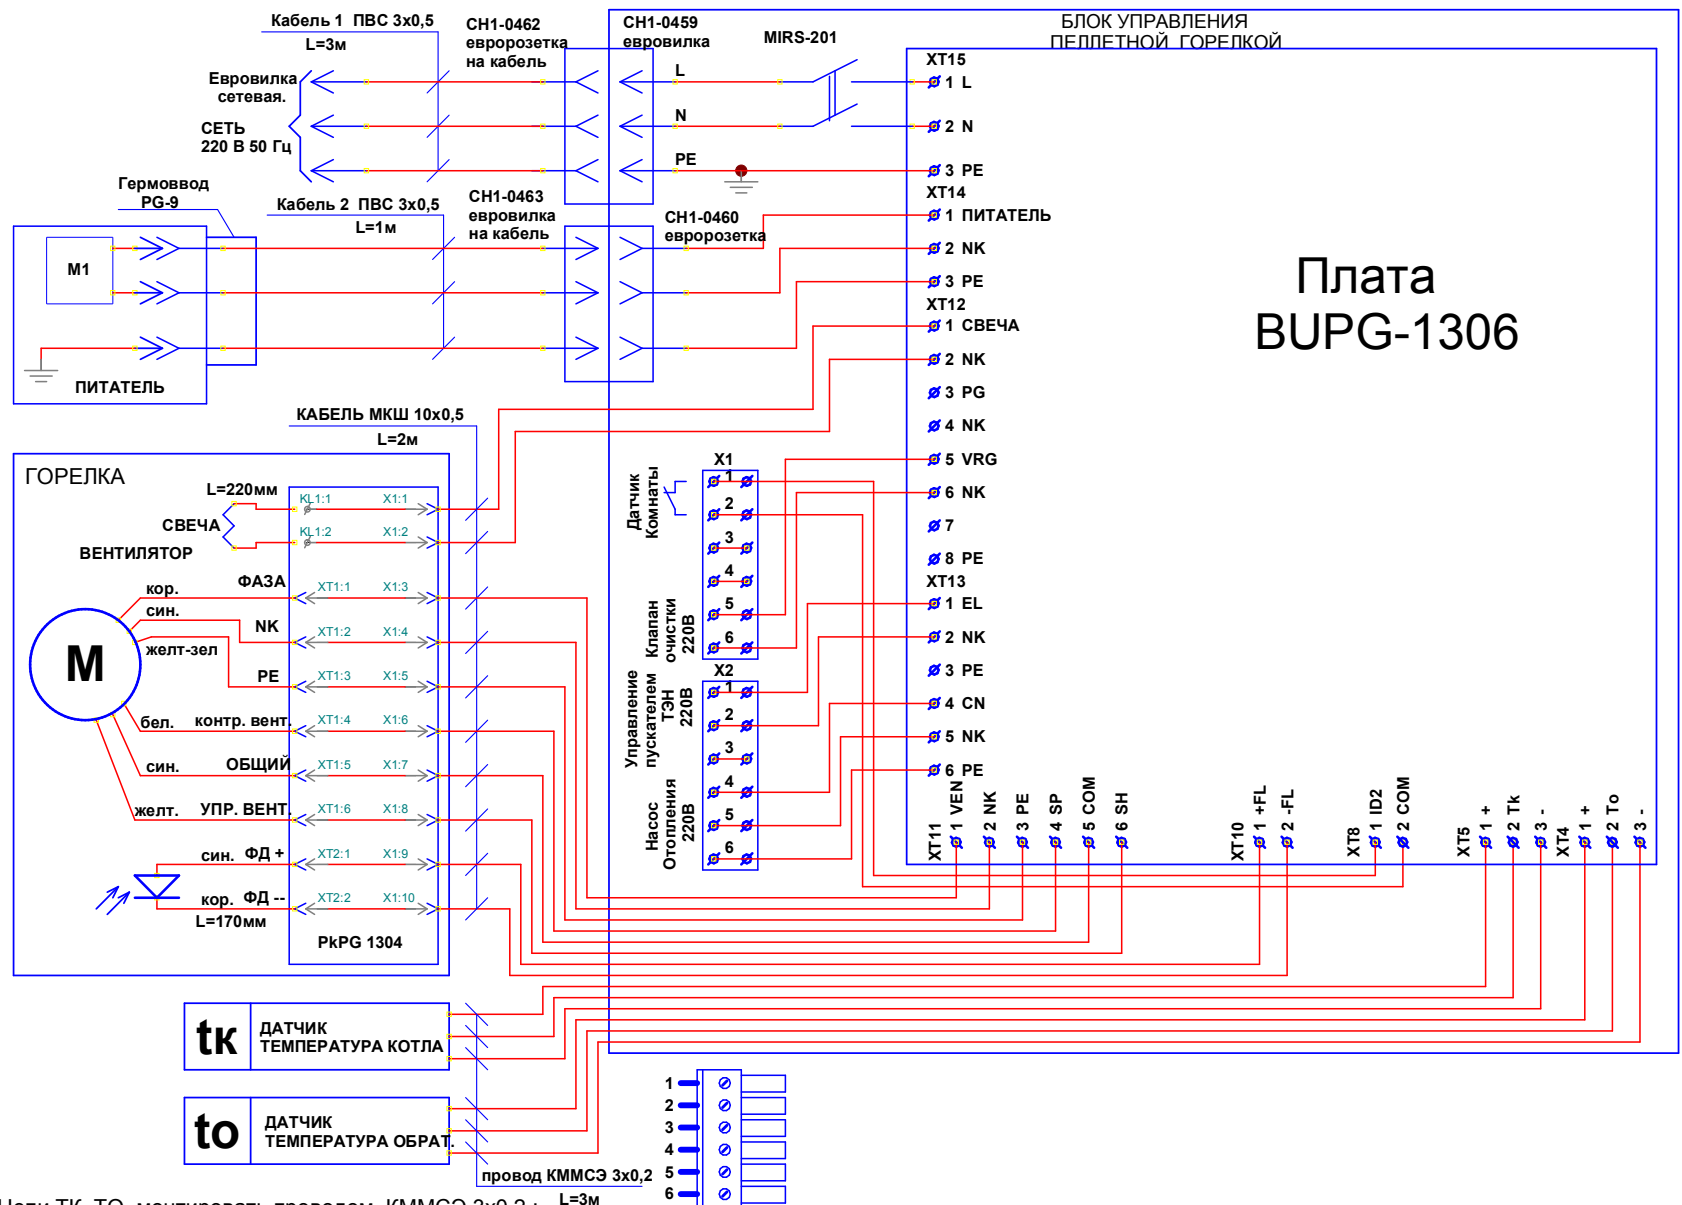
Кабель 1 ПВС 3х0,5
L=3м
СН1-0462 евророзетка на кабель
СН1-0459 евровилка
MIRS-201
БЛОК УПРАВЛЕНИЯ ПЕЛЛЕТНОЙ ГОРЕЛКОЙ
Евровилка сетевая.
СЕТЬ 220 В 50 Гц
L
N
PE
XT15
1 L
2 N
3 PE
XT14
1 ПИТАТЕЛЬ
2 NK
3 PE
XT12
1 СВЕЧА
2 NK
3 PG
4 NK
5 VRG
6 NK
7
8 PE
XT13
1 EL
2 NK
3 PE
4 CN
5 NK
6 PE
Гермоввод PG-9
Кабель 2 ПВС 3х0,5
L=1м
СН1-0463 евровилка на кабель
СН1-0460 евророзетка
M1
ПИТАТЕЛЬ
Плата BUPG-1306
КАБЕЛЬ МКШ 10х0,5
L=2м
ГОРЕЛКА
L=220мм
СВЕЧА
ВЕНТИЛЯТОР
KL1:1 X1:1
KL1:2 X1:2
ФАЗА
кор.
син.
NK
желт-зел
PE
бел.
контр. вент.
син.
ОБЩИЙ
желт.
УПР. ВЕНТ.
M
XT1:1 X1:3
XT1:2 X1:4
XT1:3 X1:5
XT1:4 X1:6
XT1:5 X1:7
XT1:6 X1:8
син. ФД +
XT2:1 X1:9
кор. ФД --
XT2:2 X1:10
L=170мм
PkPG 1304
X1
Датчик Комнаты
1
2
3
4
5
6
Клапан очистки 220В
X2
Управление пускателем ТЭН 220В
Насос Отопления 220В
1
2
3
4
5
6
XT11
1 VEN
2 NK
3 PE
4 SP
5 COM
6 SH
XT10
1 +FL
2 -FL
XT8
1 ID2
2 COM
XT5
1 +
2 Tk
3 -
XT4
1 +
2 To
3 -
tк
ДАТЧИК ТЕМПЕРАТУРА КОТЛА
to
ДАТЧИК ТЕМПЕРАТУРА ОБРАТ.
провод КММСЭ 3х0,2
L=3м
1
2
3
4
5
6
Цепи ТК, ТО монтировать проводом КММСЭ 3х0,2 ;